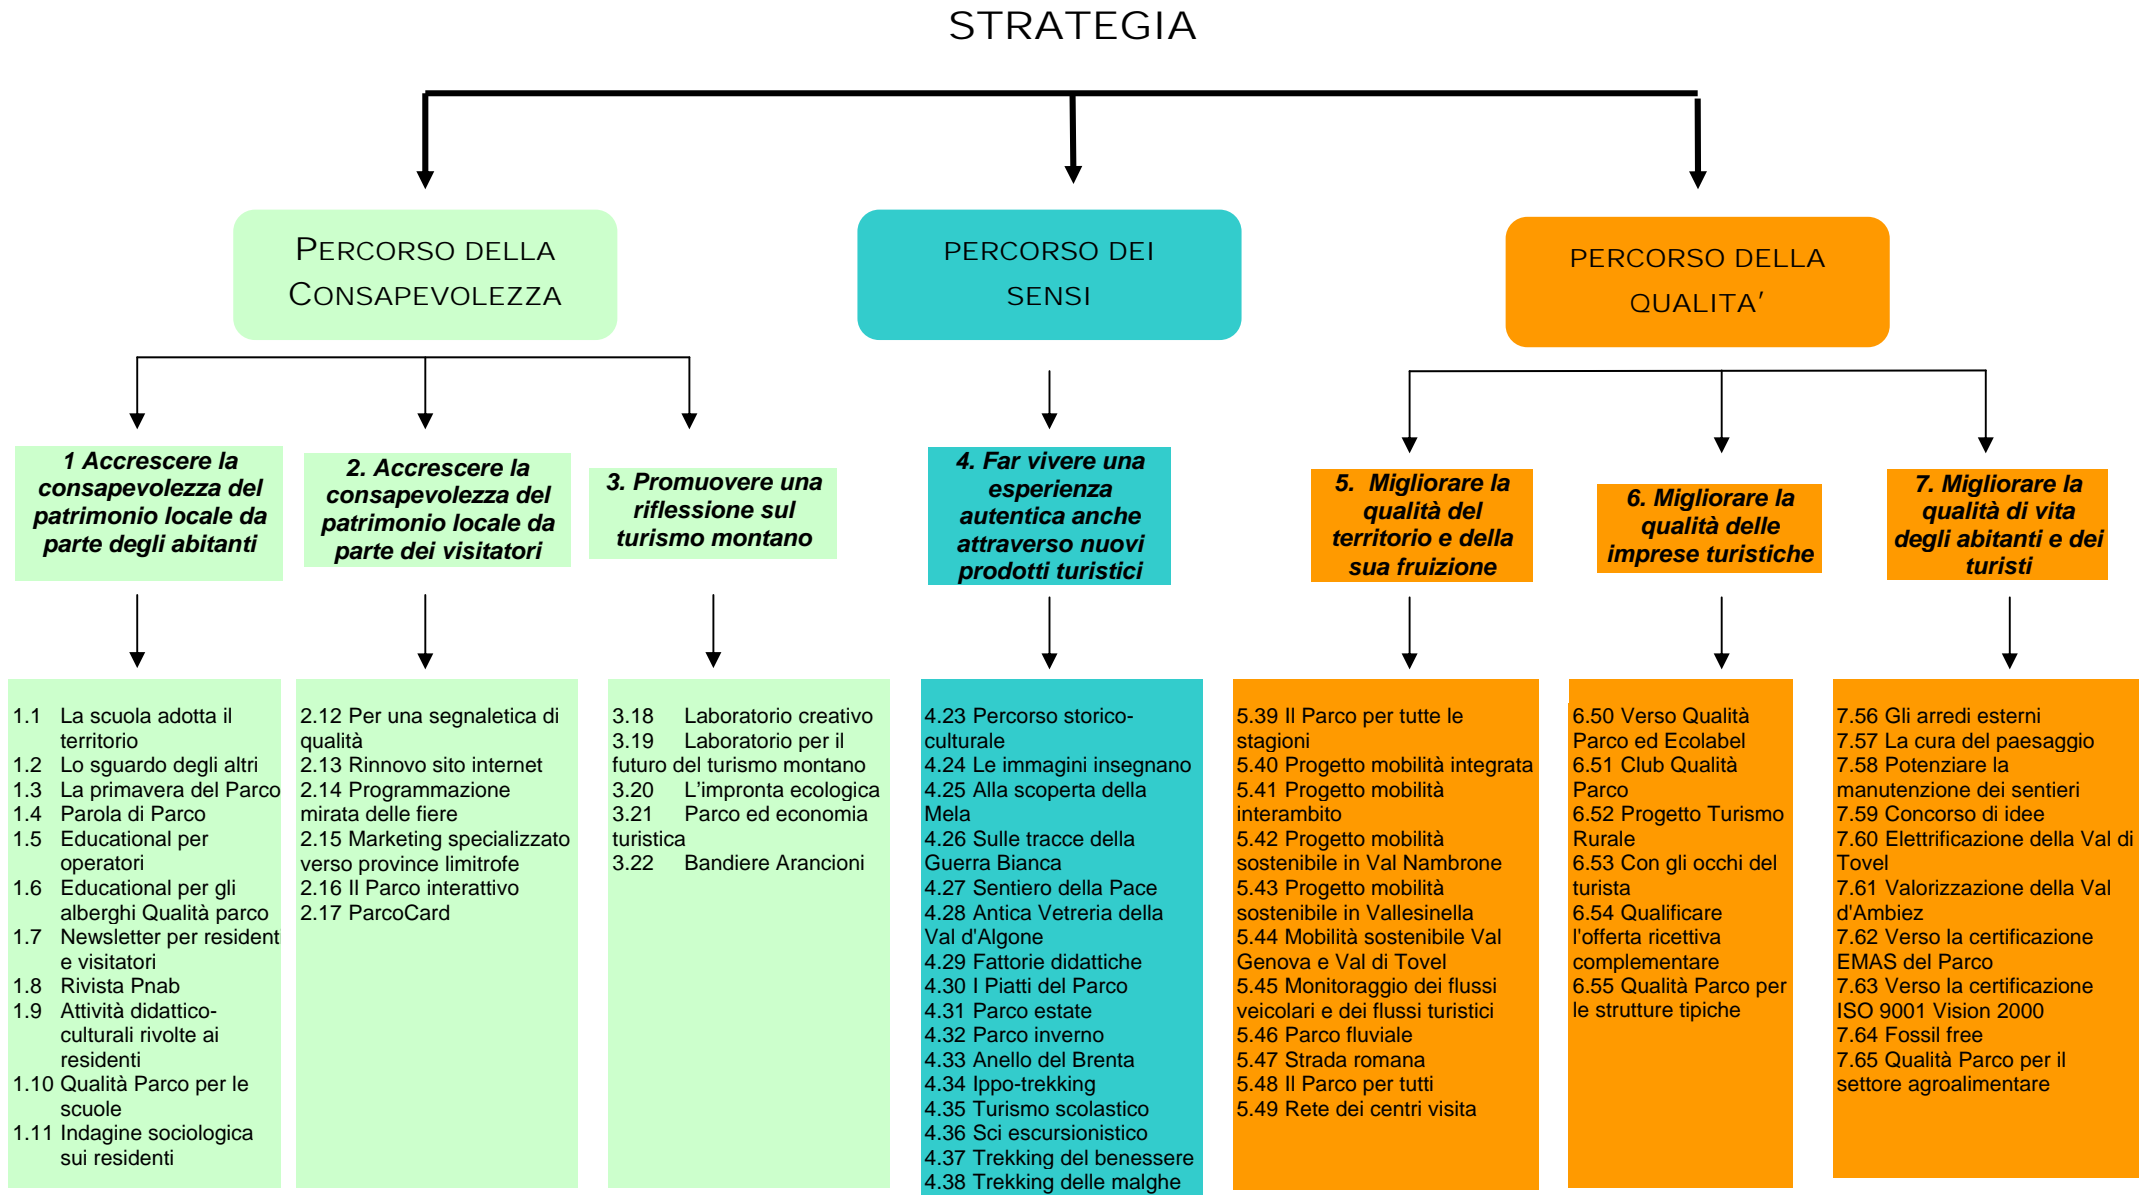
STRATEGIA

PERCORSO DELLA CONSAPEVOLEZZA

PERCORSO DEI SENSI

PERCORSO DELLA QUALITA'

1 Accrescere la consapevolezza del patrimonio locale da parte degli abitanti

2. Accrescere la consapevolezza del patrimonio locale da parte dei visitatori

3. Promuovere una riflessione sul turismo montano

4. Far vivere una esperienza autentica anche attraverso nuovi prodotti turistici

5. Migliorare la qualità del territorio e della sua fruizione

6. Migliorare la qualità delle imprese turistiche

7. Migliorare la qualità di vita degli abitanti e dei turisti

1.1 La scuola adotta il territorio
1.2 Lo sguardo degli altri
1.3 La primavera del Parco
1.4 Parola di Parco
1.5 Educational per operatori
1.6 Educational per gli alberghi Qualità parco
1.7 Newsletter per resident e visitatori
1.8 Rivista Pnab
1.9 Attività didattico-culturali rivolte ai residenti
1.10 Qualità Parco per le scuole
1.11 Indagine sociologica sui residenti

2.12 Per una segnaletica di qualità
2.13 Rinnovo sito internet
2.14 Programmazione mirata delle fiere
2.15 Marketing specializzato verso province limitrofe
2.16 Il Parco interattivo
2.17 ParcoCard

3.18 Laboratorio creativo
3.19 Laboratorio per il futuro del turismo montano
3.20 L'impronta ecologica
3.21 Parco ed economia turistica
3.22 Bandiere Arancioni

4.23 Percorso storico-culturale
4.24 Le immagini insegnano
4.25 Alla scoperta della Mela
4.26 Sulle tracce della Guerra Bianca
4.27 Sentiero della Pace
4.28 Antica Vetreria della Val d'Algone
4.29 Fattorie didattiche
4.30 I Piatti del Parco
4.31 Parco estate
4.32 Parco inverno
4.33 Anello del Brenta
4.34 Ippo-trekking
4.35 Turismo scolastico
4.36 Sci escursionistico
4.37 Trekking del benessere
4.38 Trekking delle malghe

5.39 Il Parco per tutte le stagioni
5.40 Progetto mobilità integrata
5.41 Progetto mobilità interambito
5.42 Progetto mobilità sostenibile in Val Nambrone
5.43 Progetto mobilità sostenibile in Vallesinella
5.44 Mobilità sostenibile Val Genova e Val di Tovel
5.45 Monitoraggio dei flussi veicolari e dei flussi turistici
5.46 Parco fluviale
5.47 Strada romana
5.48 Il Parco per tutti
5.49 Rete dei centri visita

6.50 Verso Qualità Parco ed Ecolabel
6.51 Club Qualità Parco
6.52 Progetto Turismo Rurale
6.53 Con gli occhi del turista
6.54 Qualificare l'offerta ricettiva complementare
6.55 Qualità Parco per le strutture tipiche

7.56 Gli arredi esterni
7.57 La cura del paesaggio
7.58 Potenziare la manutenzione dei sentieri
7.59 Concorso di idee
7.60 Elettrificazione della Val di Tovel
7.61 Valorizzazione della Val d'Ambiez
7.62 Verso la certificazione EMAS del Parco
7.63 Verso la certificazione ISO 9001 Vision 2000
7.64 Fossil free
7.65 Qualità Parco per il settore agroalimentare